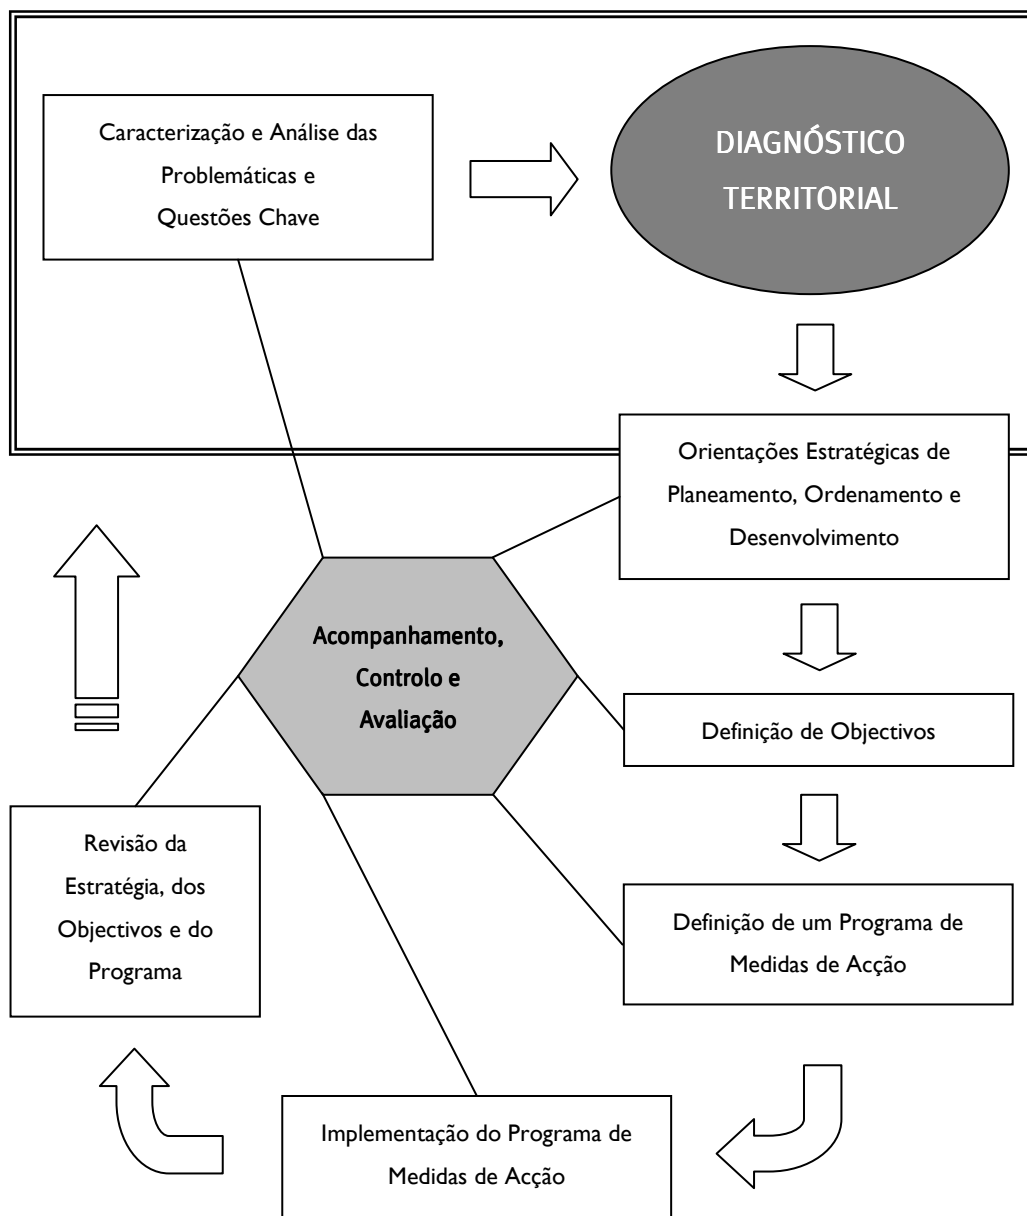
Caracterização e Análise das Problemáticas e Questões Chave

DIAGNÓSTICO TERRITORIAL

Orientações Estratégicas de Planeamento, Ordenamento e Desenvolvimento

Acompanhamento, Controlo e Avaliação

Definição de Objectivos

Definição de um Programa de Medidas de Acção

Implementação do Programa de Medidas de Acção

Revisão da Estratégia, dos Objectivos e do Programa